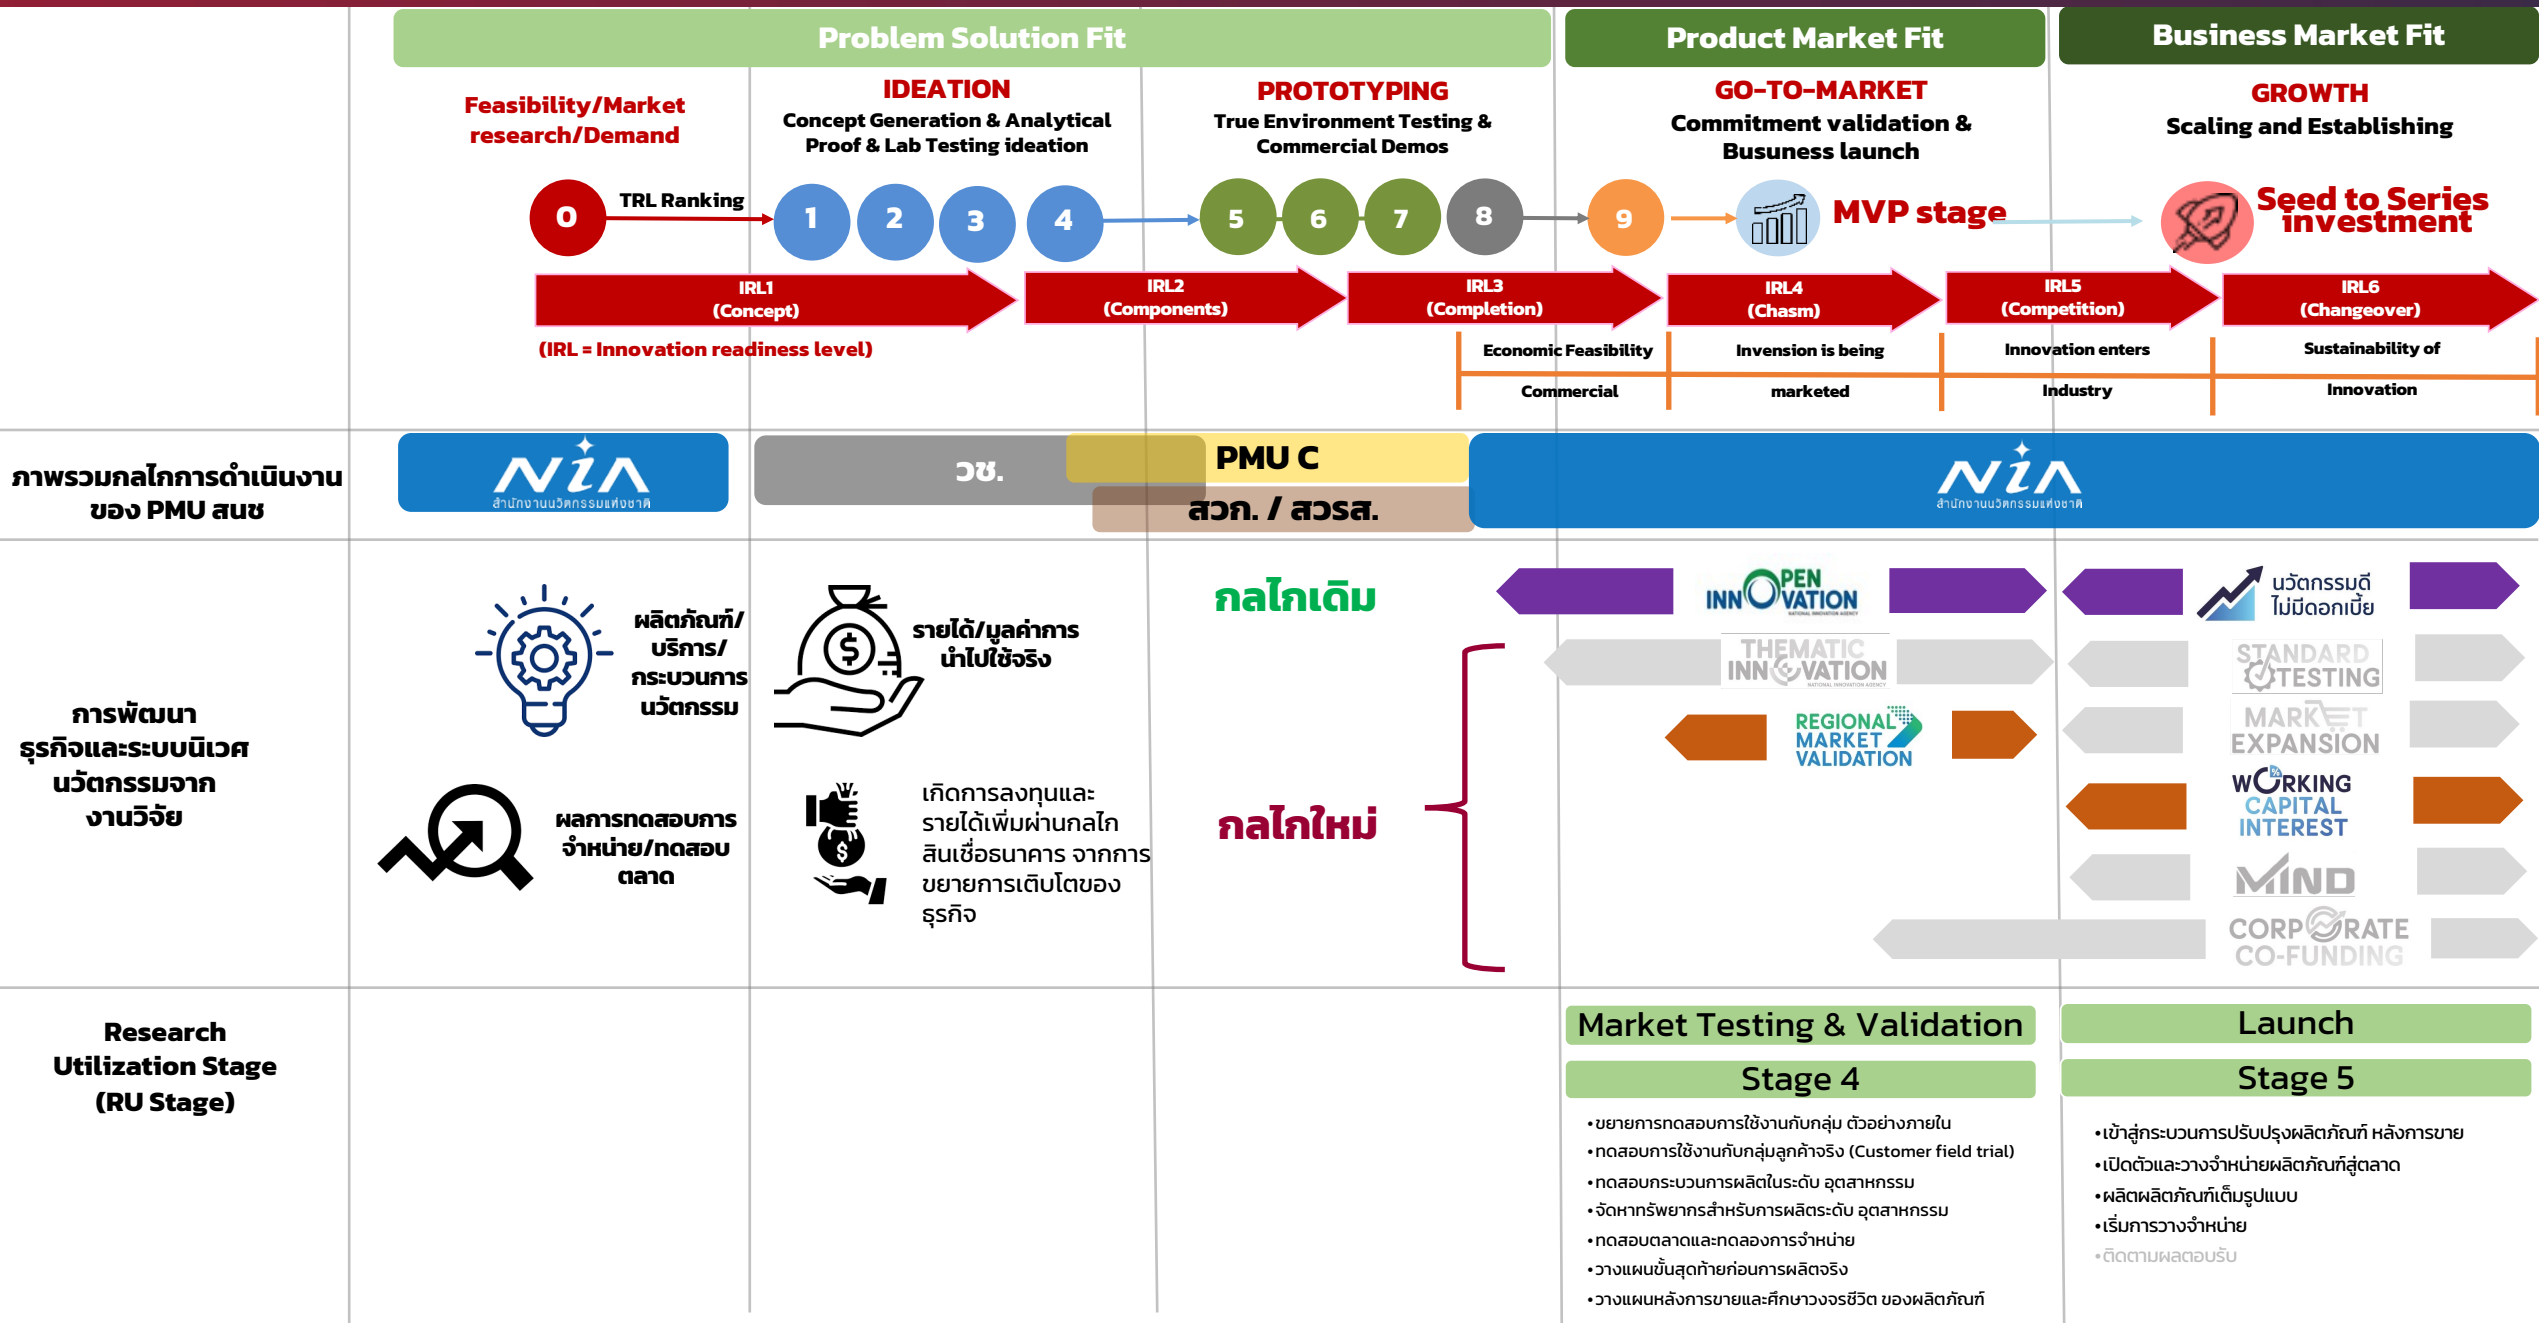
Problem Solution Fit

Product Market Fit

Business Market Fit

Feasibility/Market research/Demand

IDEATION
Concept Generation & Analytical Proof & Lab Testing ideation

PROTOTYPING
True Environment Testing & Commercial Demos

GO-TO-MARKET
Commitment validation & Busuness launch

GROWTH
Scaling and Establishing

0 TRL Ranking 1 2 3 4 5 6 7 8 9 MVP stage Seed to Series investment

IRL1 (Concept)
IRL2 (Components)
IRL3 (Completion)
IRL4 (Chasm)
IRL5 (Competition)
IRL6 (Changeover)

(IRL = Innovation readiness level)

Economic Feasibility Commercial
Invension is being marketed
Innovation enters Industry
Sustainability of Innovation

ภาพรวมกลไกการดำเนินงานของ PMU สนช

NIA สำนักงานนวัตกรรมแห่งชาติ

วช.

PMU C

สวก. / สวรส.

NIA สำนักงานนวัตกรรมแห่งชาติ

การพัฒนา ธุรกิจและระบบนิเวศ นวัตกรรมจาก งานวิจัย

ผลิตภัณฑ์/ บริการ/ กระบวนการ นวัตกรรม

รายได้/มูลค่าการ นำไปใช้จริง

ผลการทดสอบการ จำหน่าย/ทดสอบ ตลาด

เกิดการลงทุนและรายได้เพิ่มผ่านกลไกสินเชื่อธนาคาร จากการขยายการเติบโตของธุรกิจ

กลไกเดิม

กลไกใหม่

OPEN INNOVATION

นวัตกรรมดี ไม่มีดอกเบี้ย

THEMATIC INNOVATION

STANDARD TESTING

REGIONAL MARKET VALIDATION

MARKET EXPANSION

WORKING CAPITAL INTEREST

MIND

CORPORATE CO-FUNDING

Research Utilization Stage (RU Stage)

Market Testing & Validation

Stage 4

•ขยายการทดสอบการใช้งานกับกลุ่ม ตัวอย่างภายใน
•ทดสอบการใช้งานกับกลุ่มลูกค้าจริง (Customer field trial)
•ทดสอบกระบวนการผลิตในระดับ อุตสาหกรรม
•จัดหาทรัพยากรสำหรับการผลิตระดับ อุตสาหกรรม
•ทดสอบตลาดและทดลองการจำหน่าย
•วางแผนขั้นสุดท้ายก่อนการผลิตจริง
•วางแผนหลังการขายและศึกษาวงจรชีวิต ของผลิตภัณฑ์

Launch

Stage 5

•เข้าสู่กระบวนการปรับปรุงผลิตภัณฑ์ หลังการขาย
•เปิดตัวและวางจำหน่ายผลิตภัณฑ์สู่ตลาด
•ผลิตผลิตภัณฑ์เต็มรูปแบบ
•เริ่มการวางจำหน่าย
•ติดตามผลตอบรับ